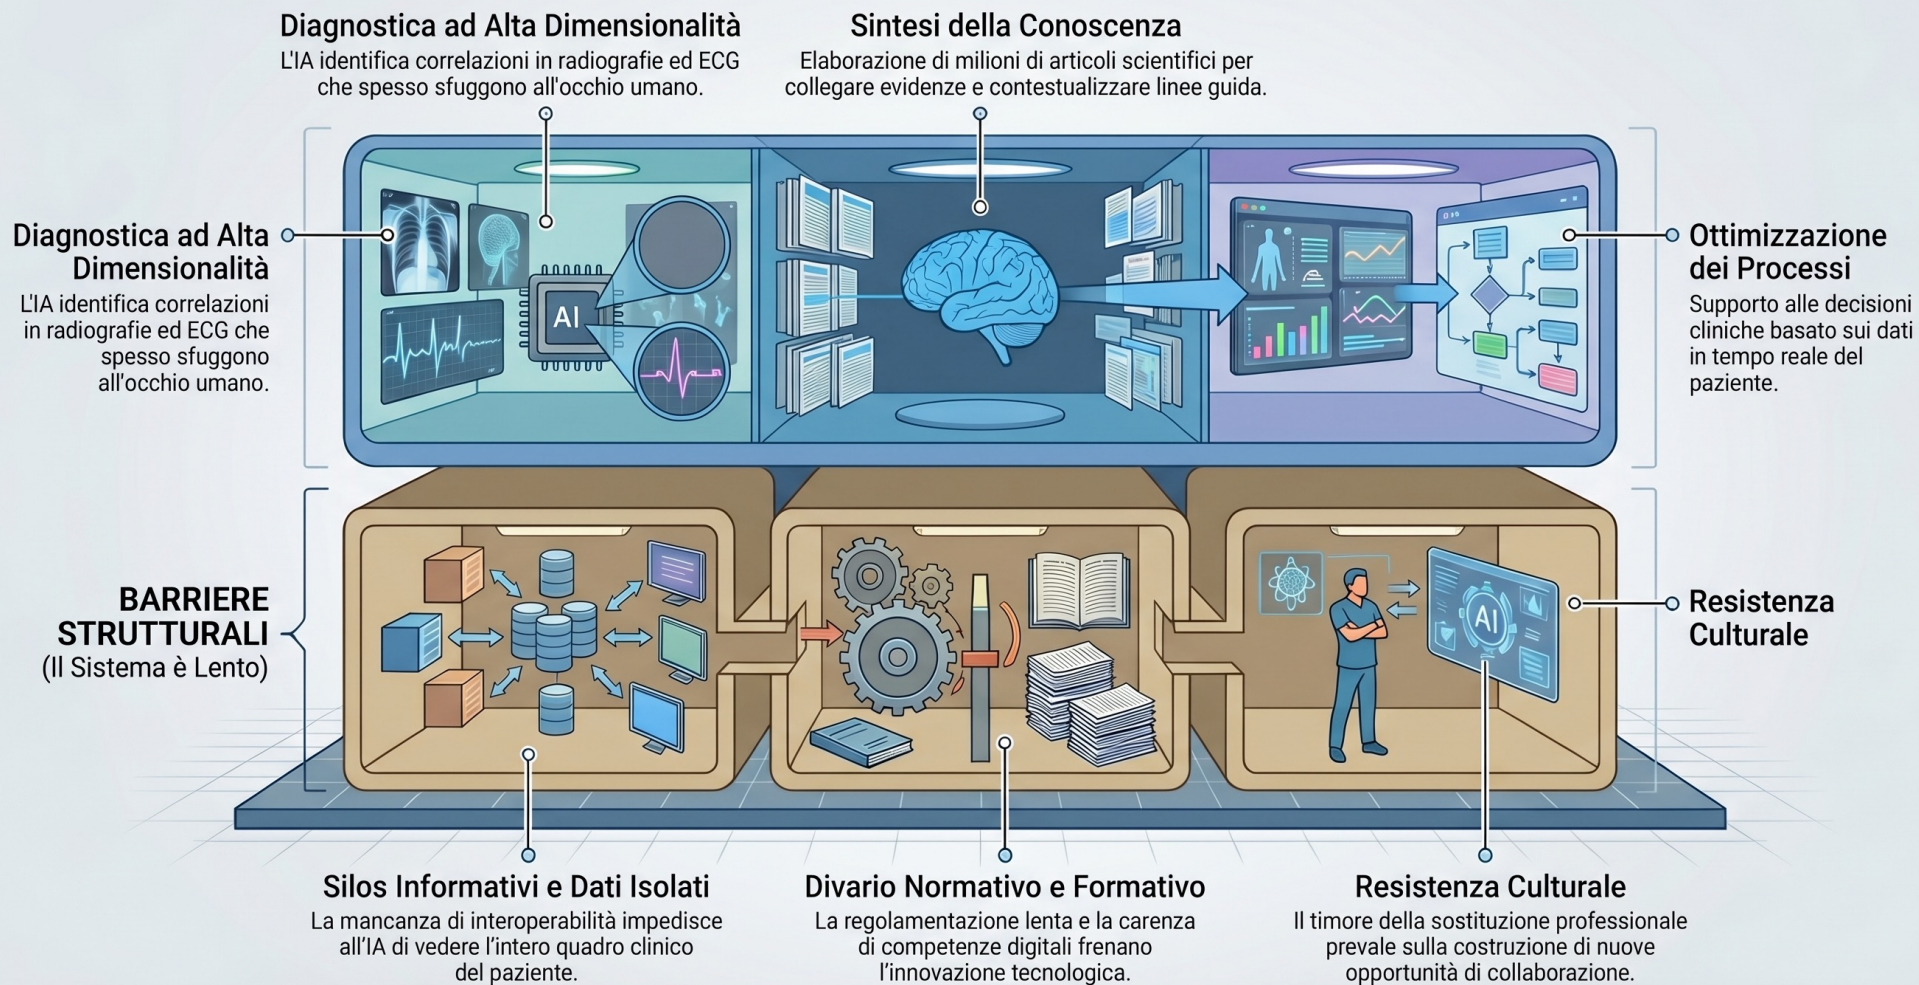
Diagnostica ad Alta Dimensionalità
L'IA identifica correlazioni in radiografie ed ECG che spesso sfuggono all'occhio umano.

Sintesi della Conoscenza
Elaborazione di milioni di articoli scientifici per collegare evidenze e contestualizzare linee guida.

Diagnostica ad Alta Dimensionalità
L'IA identifica correlazioni in radiografie ed ECG che spesso sfuggono all'occhio umano.

AI

Ottimizzazione dei Processi
Supporto alle decisioni cliniche basato sui dati in tempo reale del paziente.

BARRIERE STRUTTURALI
(Il Sistema è Lento)

AI

Resistenza Culturale

Silos Informativi e Dati Isolati
La mancanza di interoperabilità impedisce all'IA di vedere l'intero quadro clinico del paziente.

Divario Normativo e Formativo
La regolamentazione lenta e la carenza di competenze digitali frenano l'innovazione tecnologica.

Resistenza Culturale
Il timore della sostituzione professionale prevale sulla costruzione di nuove opportunità di collaborazione.